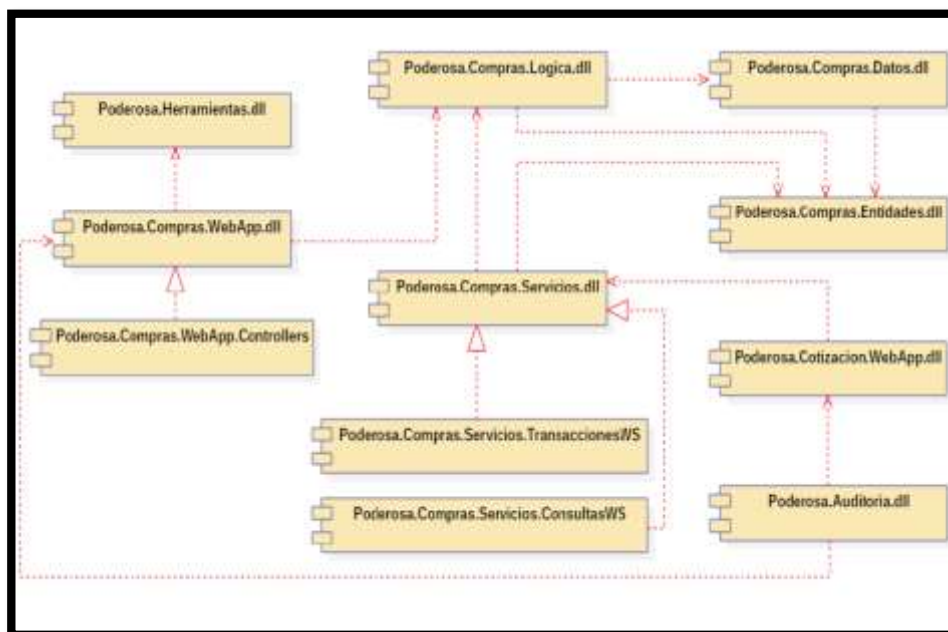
Poderosa.Compras.Logica.dll

Poderosa.Compras.Datos.dll

Poderosa.Herramientas.dll

Poderosa.Compras.Entidades.dll

Poderosa.Compras.WebApp.dll

Poderosa.Compras.Servicios.dll

Poderosa.Compras.WebApp.Controllers

Poderosa.Cotizacion.WebApp.dll

Poderosa.Compras.Servicios.TransaccionesWS

Poderosa.Auditoria.dll

Poderosa.Compras.Servicios.ConsultasWS